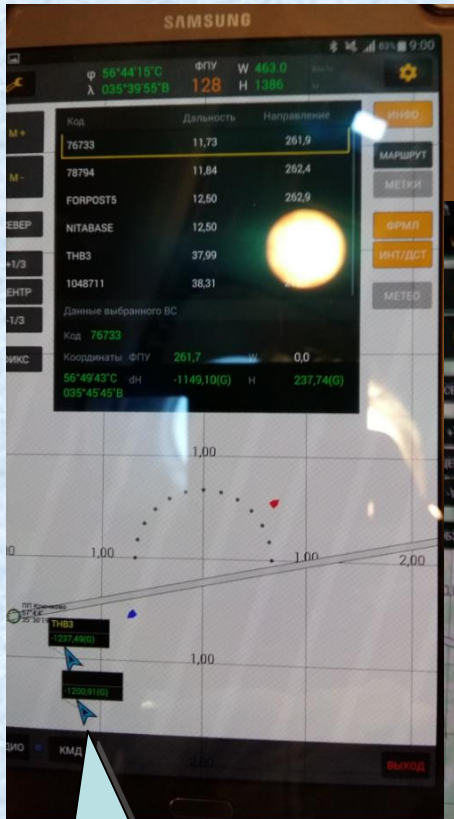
SAMSUNG

9:00

φ 56°44'15"С
λ 035°39'55"В
ФПУ 128
W 463.0
H 1386

M+
M-
ЕВЕР
+1/3
ЕНТР
-1/3
ИКС

| Код | Дальность | Направление |
|---|---|---|
| 76733 | 11,73 | 261,9 |
| 78794 | 11,84 | 262,4 |
| FORPOST5 | 12,50 | 262,9 |
| NITABASE | 12,50 | |
| THB3 | 37,99 | |
| 1048711 | 38,31 | |

Данные выбранного ВС
Код 76733
Координаты ФПУ 261,7 W 0,0
56°49'43"С dH -1149,10(G) H 237,74(G)
035°45'45"В

ИНФО
МАРШРУТ
МЕТКИ
ФРМЛ
ИНТ/ДСТ
МЕТЕО

1,00
1,00
1,00
2,00
1,00

ПП Кончаково
THB3
-1237,49(G)
-1200,91(G)

ДИО
КМД
ВЫХОД